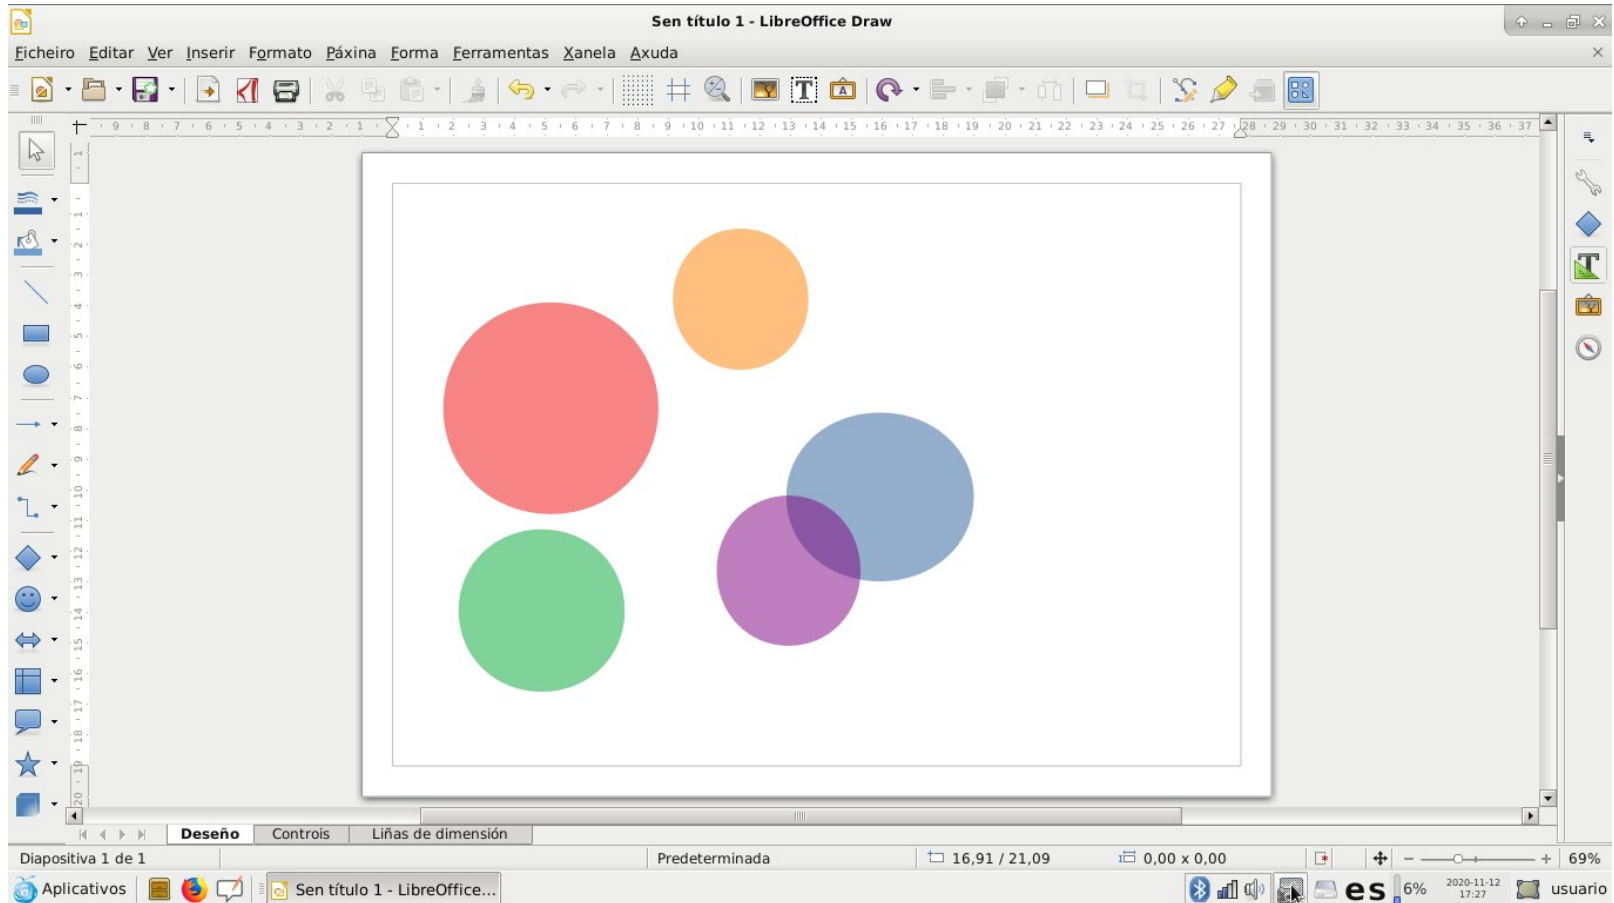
Sen título 1 - LibreOffice Draw

Ficheiro Editar Ver Inserir Formato Páxina Forma Ferramentas Xanela Axuda

9 8 7 6 5 4 3 2 1 1 2 3 4 5 6 7 8 9 10 11 12 13 14 15 16 17 18 19 20 21 22 23 24 25 26 27 28 29 30 31 32 33 34 35 36 37

Deseño Controis Liñas de dimensión

Diapositiva 1 de 1 Predeterminada 16,91 / 21,09 0,00 x 0,00 69%

Aplicativos Sen título 1 - LibreOffice... es 6% 2020-11-12 17:27 usuario